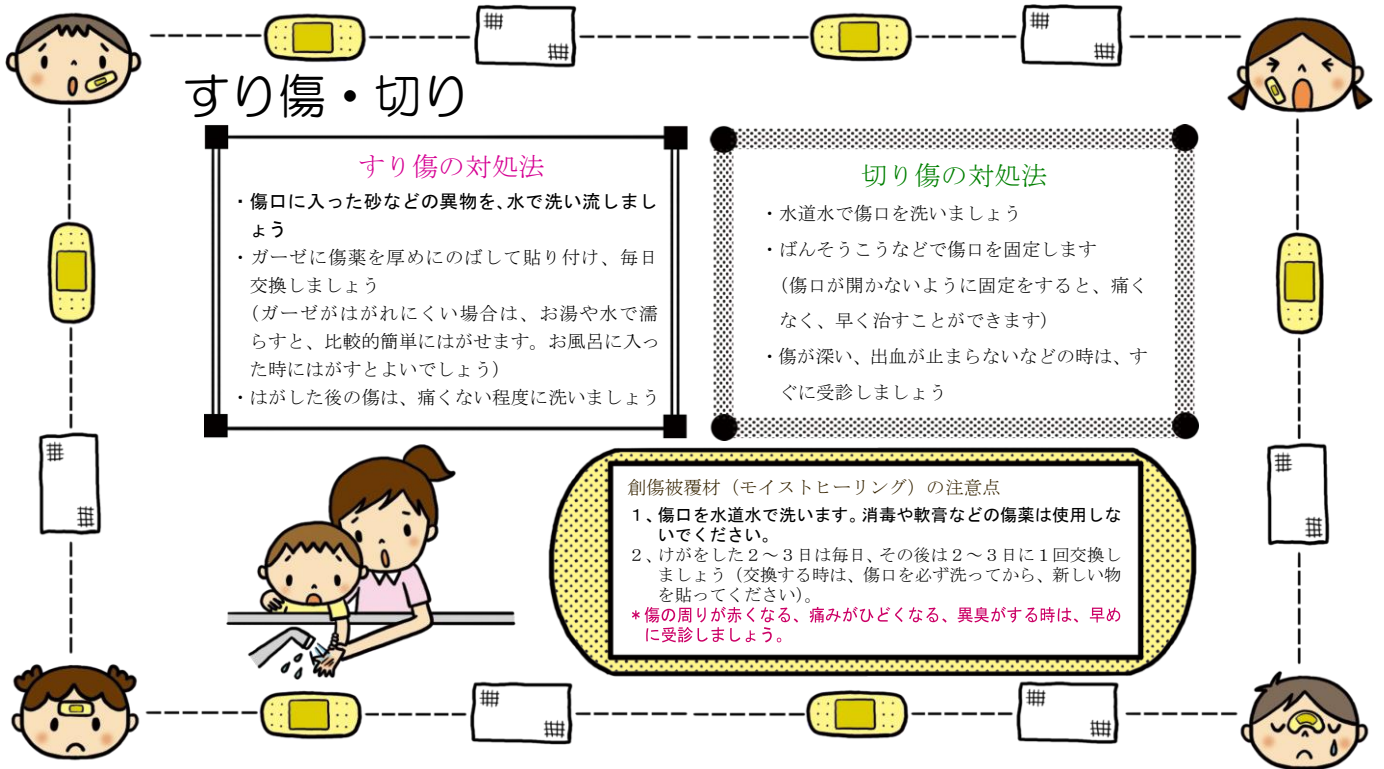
すり傷・切り

すり傷の対処法

・傷口に入った砂などの異物を、水で洗い流しましょう

・ガーゼに傷薬を厚めにのばして貼り付け、毎日交換しましょう
（ガーゼがはがれにくい場合は、お湯や水で濡らすと、比較的簡単にはがせます。お風呂に入った時にはがすとよいでしょう）

・はがした後の傷は、痛くない程度に洗いましょう

切り傷の対処法

・水道水で傷口を洗いましょう

・ばんそうこうなどで傷口を固定します
（傷口が開かないように固定をすると、痛くなく、早く治すことができます）

・傷が深い、出血が止まらないなどの時は、すぐに受診しましょう

創傷被覆材（モイストヒーリング）の注意点

１、傷口を水道水で洗います。消毒や軟膏などの傷薬は使用しないでください。

２、けがをした２～３日は毎日、その後は２～３日に１回交換しましょう（交換する時は、傷口を必ず洗ってから、新しい物を貼ってください）。

＊傷の周りが赤くなる、痛みがひどくなる、異臭がする時は、早めに受診しましょう。